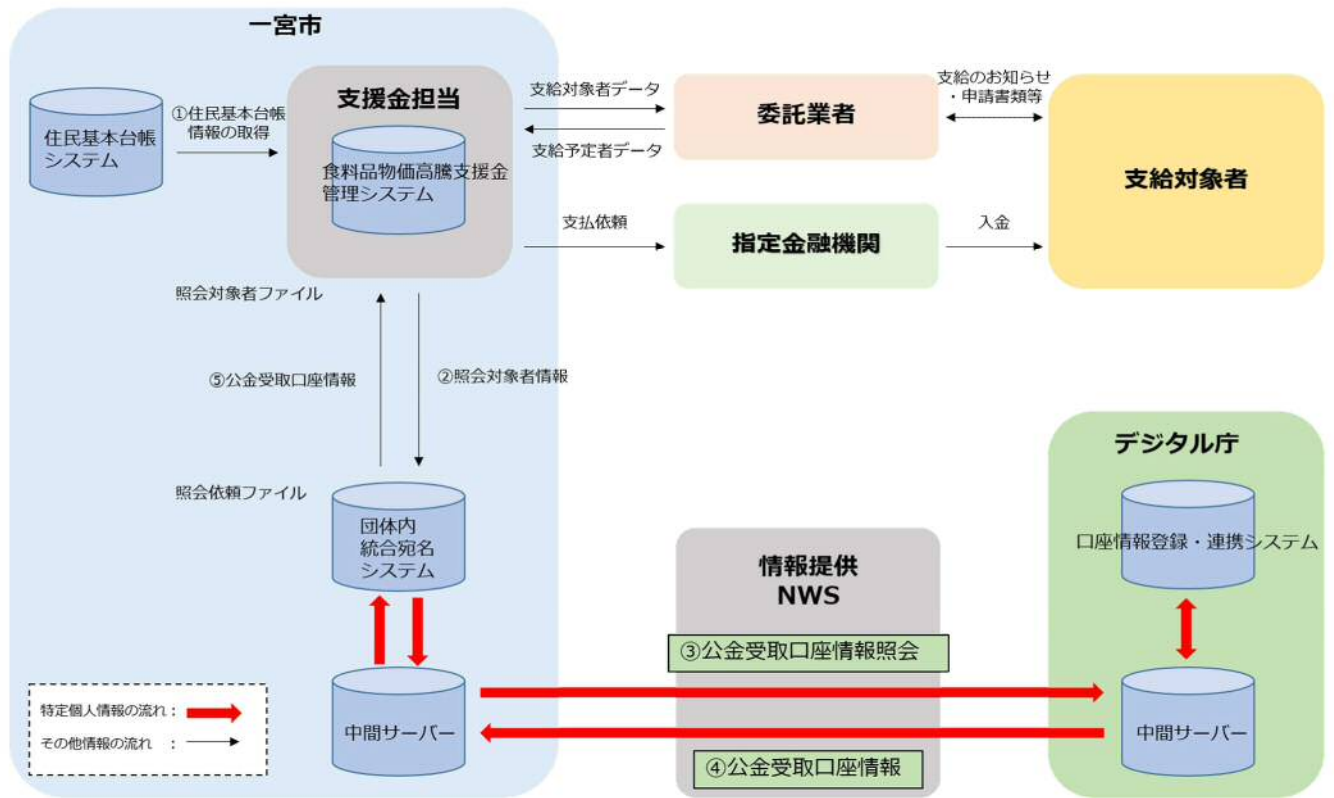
一宮市

住民基本台帳システム

①住民基本台帳情報の取得

支援金担当

食料品物価高騰支援金管理システム

支給対象者データ

支給予定者データ

委託業者

支給のお知らせ・申請書類等

支給対象者

支払依頼

指定金融機関

入金

照会対象者ファイル

⑤公金受取口座情報

②照会対象者情報

照会依頼ファイル

団体内統合宛名システム

中間サーバー

情報提供NWS

③公金受取口座情報照会

④公金受取口座情報

デジタル庁

口座情報登録・連携システム

中間サーバー

特定個人情報の流れ：

その他情報の流れ　：